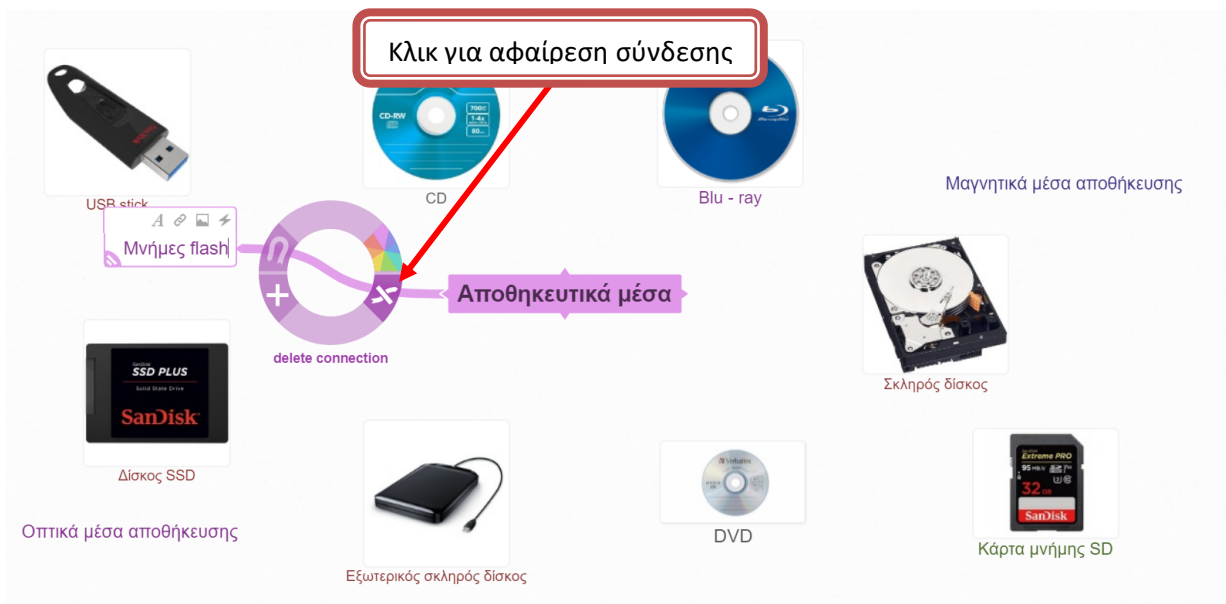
Κλικ για αφαίρεση σύνδεσης

USB stick

CD-RW

CD

Blu - ray

Μαγνητικά μέσα αποθήκευσης

Μνήμες flash

Αποθηκευτικά μέσα

delete connection

SSD PLUS

SanDisk

Δίσκος SSD

Σκληρός δίσκος

Verbatim

DVD

Extreme PRO

32 GB

SanDisk

Κάρτα μνήμης SD

Οπτικά μέσα αποθήκευσης

Εξωτερικός σκληρός δίσκος